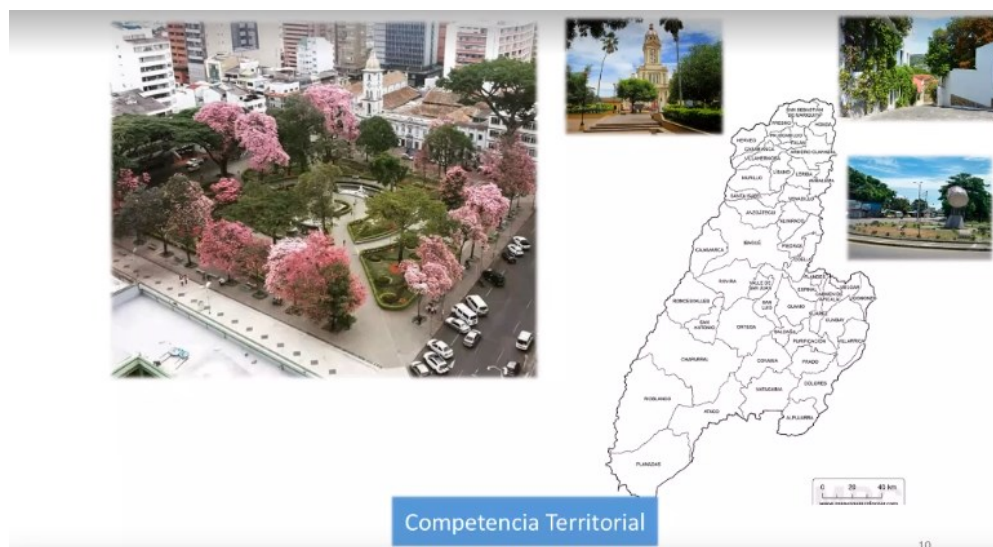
SAN SEBASTIÁN DE MARIQUITA
HERVEO
FRESNO
CASABIANCA
PALOCABILDO
FALAN
VILLAHERMOSA
ARMERO GUAYABAL
MURILLO
LÍBANO
LÉRIDA
AMBALEMA
SANTA ISABEL
VENADILLO
ANZOÁTEGUI
ALVARADO
IBAGUÉ
PIEDRAS
CAJAMARCA
COELLO
FLANDES
ROVIRA
VALLE DE SAN JUAN
ESPINAL
CARMEN DE APICALÁ
MELGAR
ICONONZO
RONCESVALLES
SAN ANTONIO
SAN LUIS
GUAMO
SUÁREZ
CUNDAY
ORTEGA
SALDAÑA
PURIFICACIÓN
VILLARRICA
CHAPARRAL
COYAIMA
PRADO
NATAGAIMA
DOLORES
RIOBLANCO
ATACO
ALPUJARRA
PLANADAS
0 20 40 km
Competencia Territorial
10